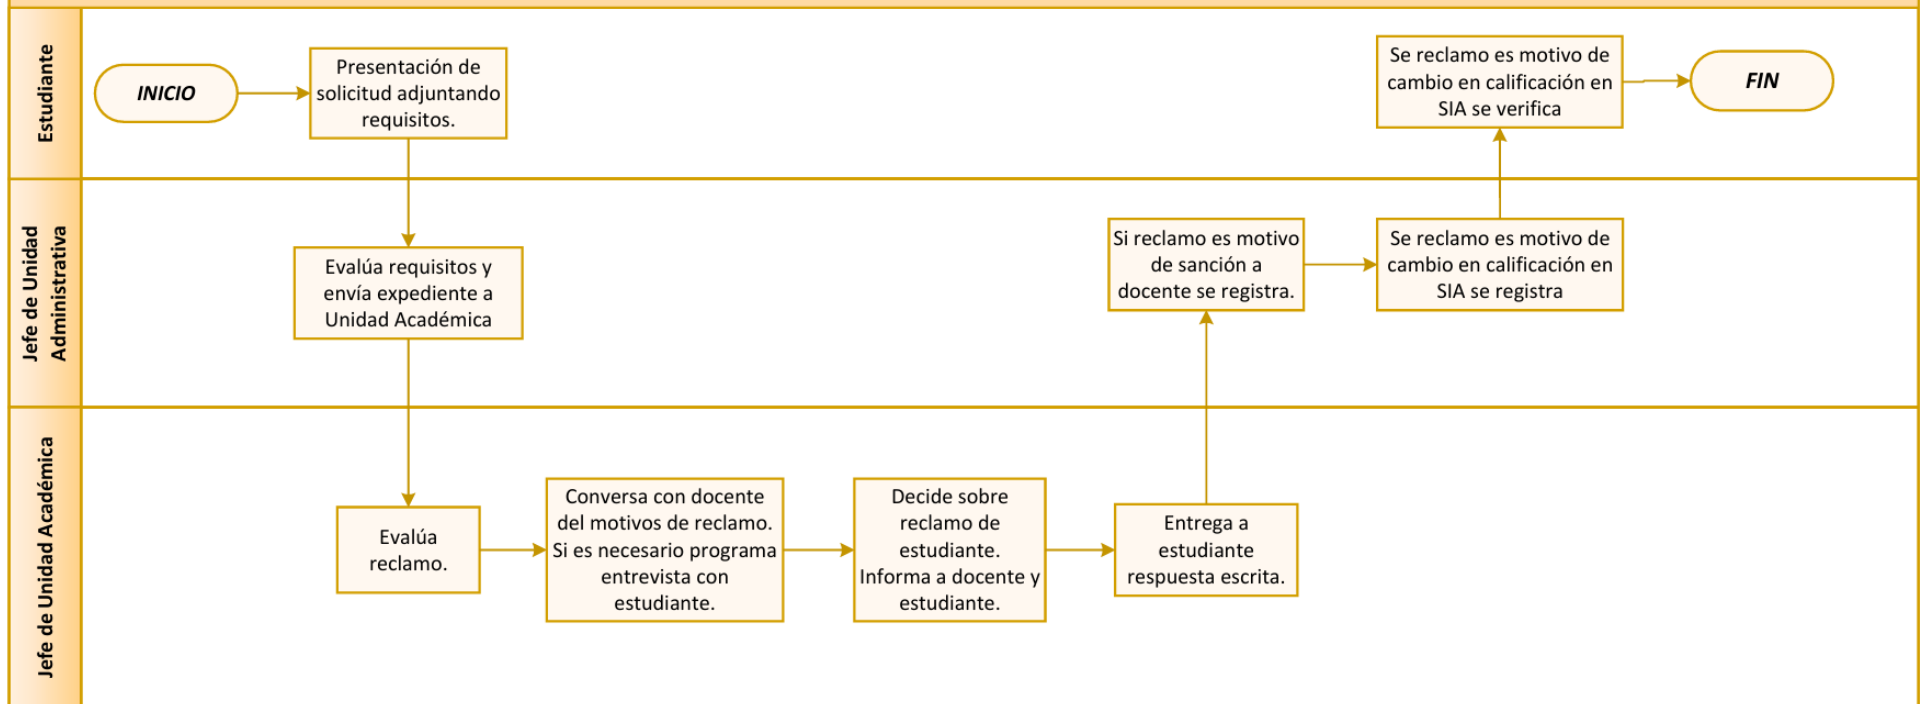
Estudiante

INICIO

Presentación de solicitud adjuntando requisitos.

Se reclamo es motivo de cambio en calificación en SIA se verifica

FIN

Jefe de Unidad Administrativa

Evalúa requisitos y envía expediente a Unidad Académica

Si reclamo es motivo de sanción a docente se registra.

Se reclamo es motivo de cambio en calificación en SIA se registra

Jefe de Unidad Académica

Evalúa reclamo.

Conversa con docente del motivos de reclamo. Si es necesario programa entrevista con estudiante.

Decide sobre reclamo de estudiante. Informa a docente y estudiante.

Entrega a estudiante respuesta escrita.